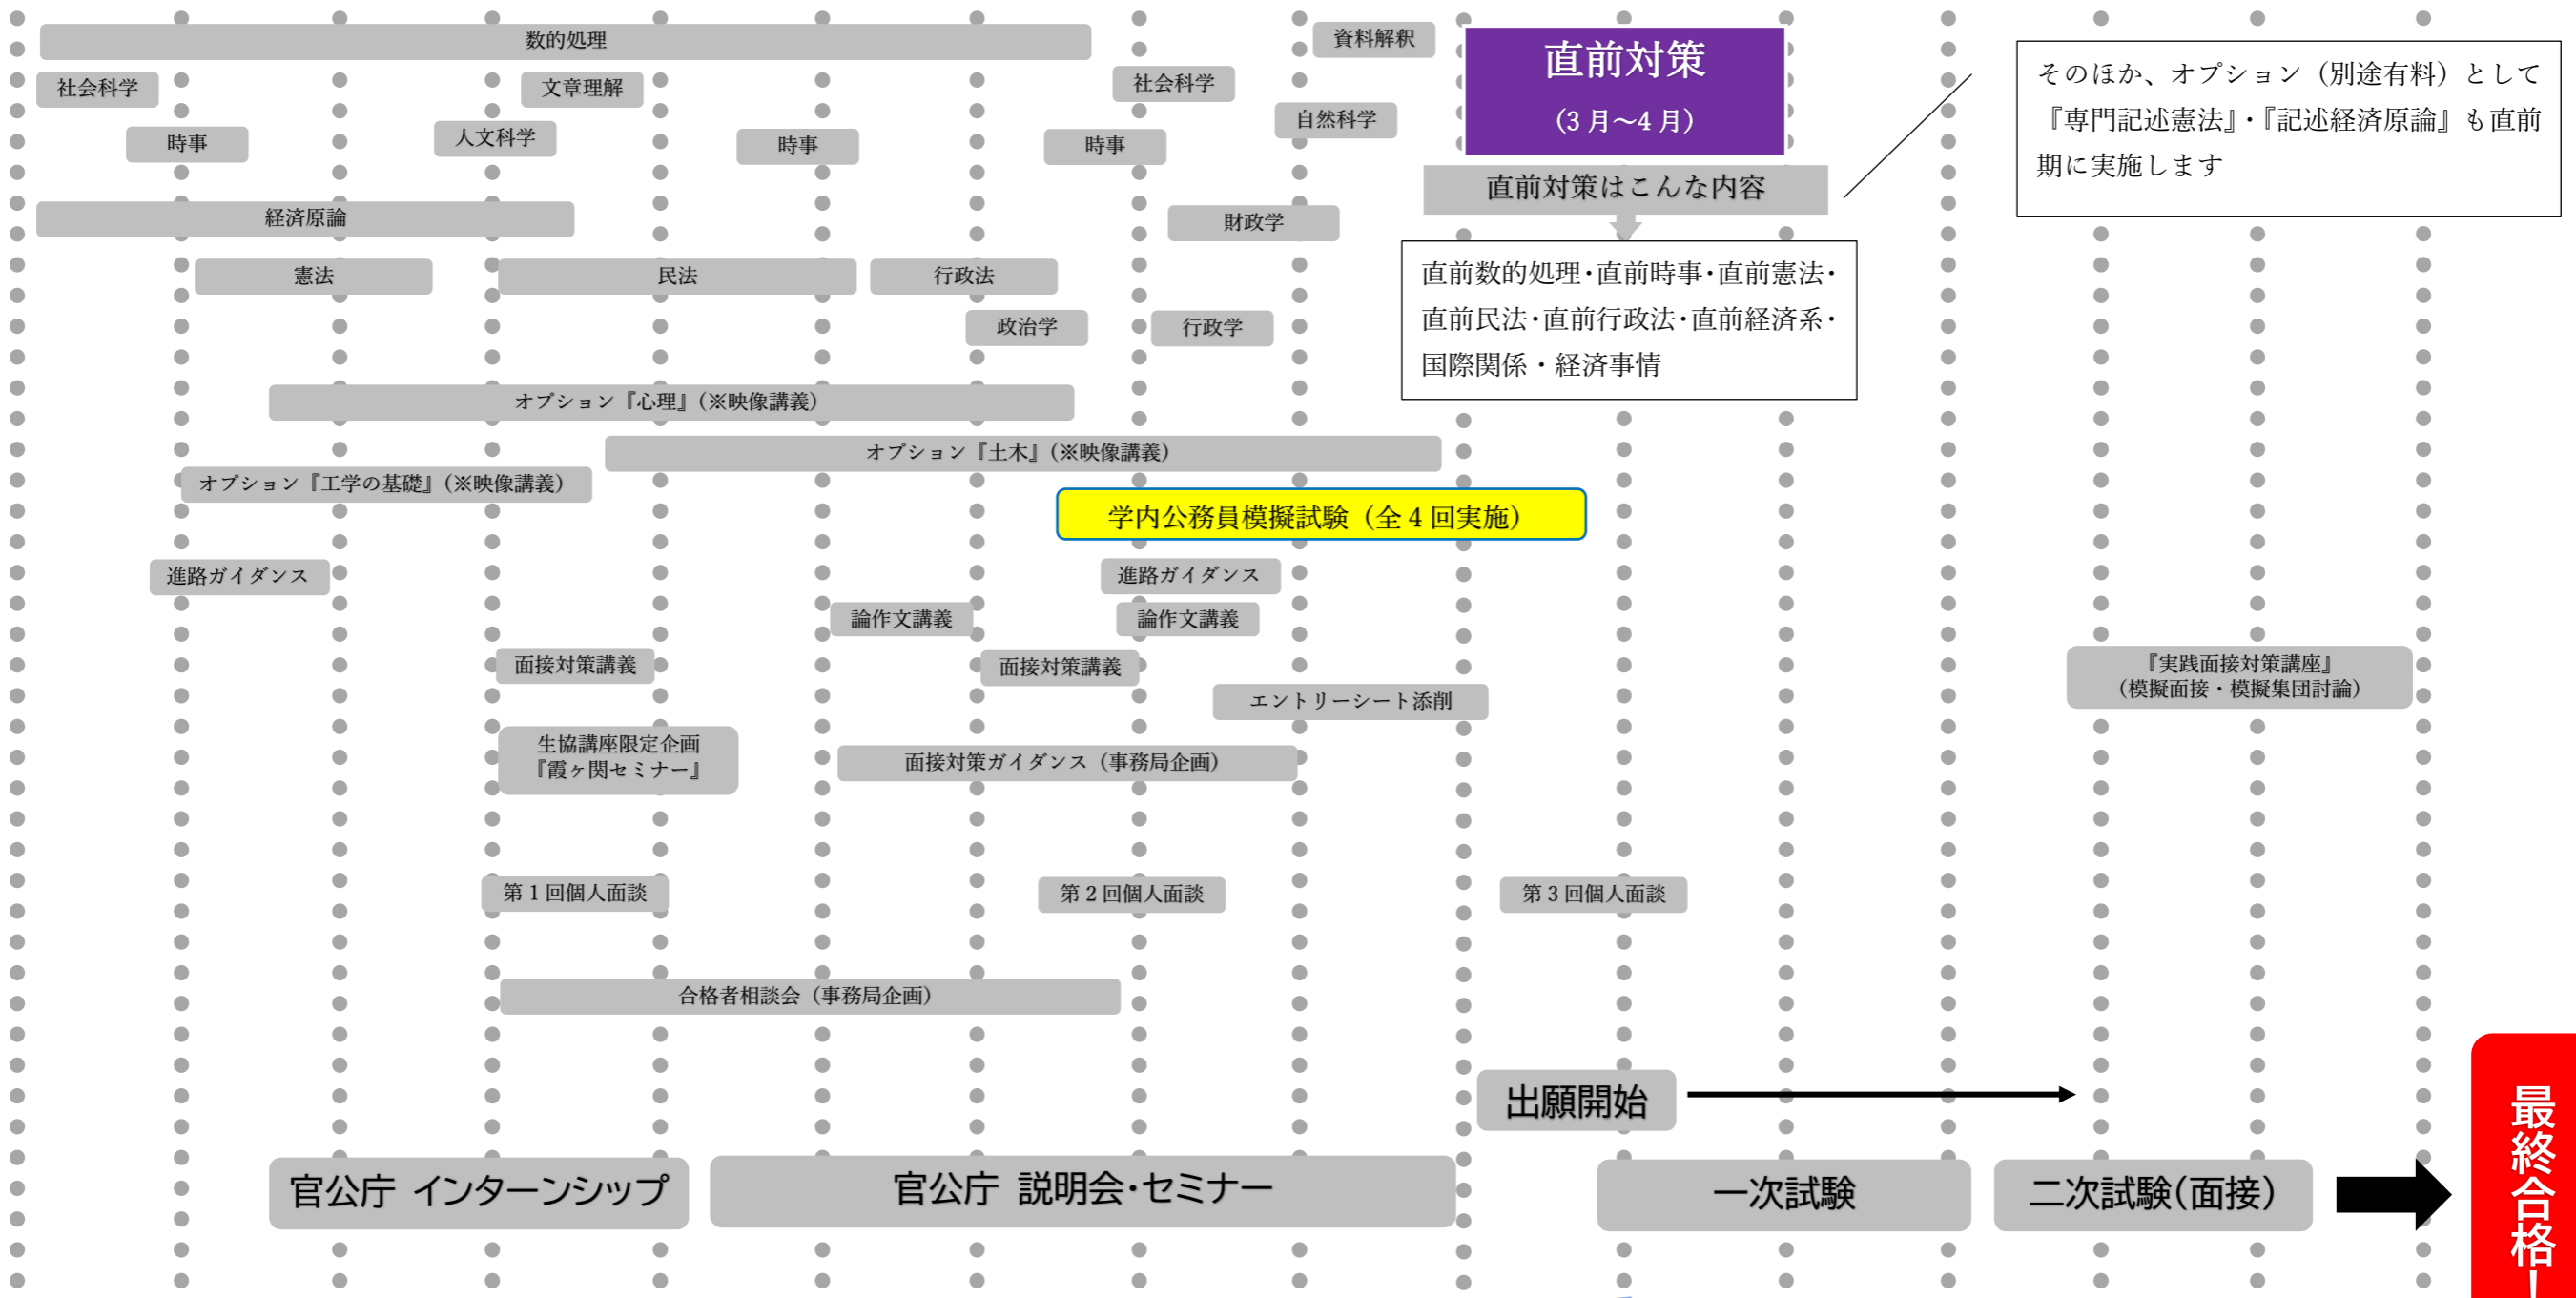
数的処理

資料解釈

直前対策
（3 月〜4 月）

そのほか、オプション（別途有料）として『専門記述憲法』・『記述経済原論』も直前期に実施します

社会科学

文章理解

社会科学

自然科学

時事

人文科学

時事

時事

直前対策はこんな内容

経済原論

財政学

直前数的処理・直前時事・直前憲法・直前民法・直前行政法・直前経済系・国際関係・経済事情

憲法

民法

行政法

政治学

行政学

オプション『心理』（※映像講義）

オプション『土木』（※映像講義）

オプション『工学の基礎』（※映像講義）

学内公務員模擬試験（全 4 回実施）

進路ガイダンス

進路ガイダンス

論作文講義

論作文講義

面接対策講義

面接対策講義

『実践面接対策講座』
（模擬面接・模擬集団討論）

エントリーシート添削

生協講座限定企画
『霞ヶ関セミナー』

面接対策ガイダンス（事務局企画）

第 1 回個人面談

第 2 回個人面談

第 3 回個人面談

合格者相談会（事務局企画）

出願開始

官公庁 インターンシップ

官公庁 説明会・セミナー

一次試験

二次試験（面接）

最終合格